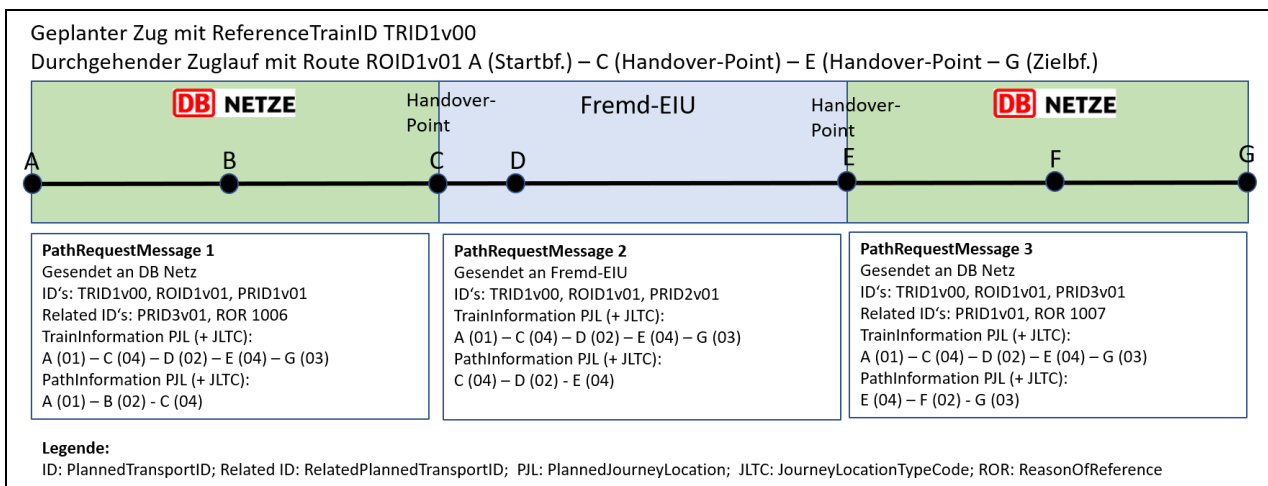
Geplanter Zug mit ReferenceTrainID TRID1v00
Durchgehender Zuglauf mit Route ROID1v01 A (Startbf.) – C (Handover-Point) – E (Handover-Point – G (Zielbf.)

DB NETZE

Handover-Point

Fremd-EIU

Handover-Point

DB NETZE

A B C D E F G

**PathRequestMessage 1**
Gesendet an DB Netz
ID's: TRID1v00, ROID1v01, PRID1v01
Related ID's: PRID3v01, ROR 1006
TrainInformation PJL (+ JLTC):
A (01) – C (04) – D (02) – E (04) – G (03)
PathInformation PJL (+ JLTC):
A (01) – B (02) - C (04)

**PathRequestMessage 2**
Gesendet an Fremd-EIU
ID's: TRID1v00, ROID1v01, PRID2v01
TrainInformation PJL (+ JLTC):
A (01) – C (04) – D (02) – E (04) – G (03)
PathInformation PJL (+ JLTC):
C (04) – D (02) - E (04)

**PathRequestMessage 3**
Gesendet an DB Netz
ID's: TRID1v00, ROID1v01, PRID3v01
Related ID's: PRID1v01, ROR 1007
TrainInformation PJL (+ JLTC):
A (01) – C (04) – D (02) – E (04) – G (03)
PathInformation PJL (+ JLTC):
E (04) – F (02) - G (03)

**Legende:**
ID: PlannedTransportID; Related ID: RelatedPlannedTransportID; PJL: PlannedJourneyLocation; JLTC: JourneyLocationTypeCode; ROR: ReasonOfReference